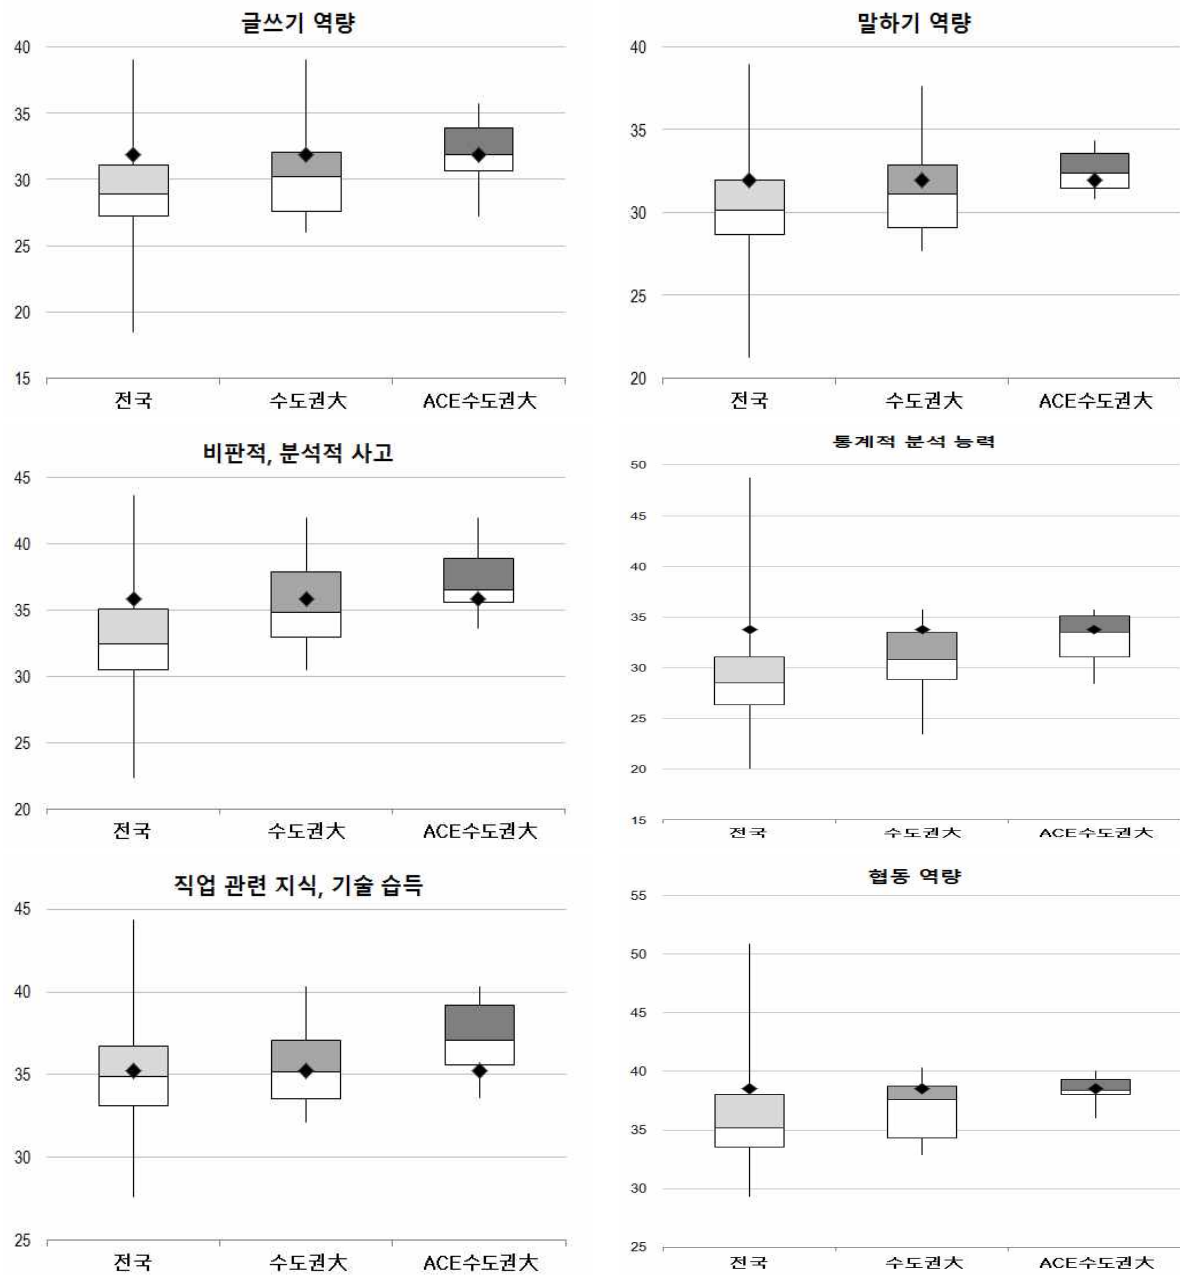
글쓰기 역량

40
35
30
25
20
15

전국 수도권大 ACE수도권大

말하기 역량

40
35
30
25
20

전국 수도권大 ACE수도권大

비판적, 분석적 사고

45
40
35
30
25
20

전국 수도권大 ACE수도권大

통계적 분석 능력

50
45
40
35
30
25
20
15

전국 수도권大 ACE수도권大

직업 관련 지식, 기술 습득

45
40
35
30
25

전국 수도권大 ACE수도권大

협동 역량

55
50
45
40
35
30
25

전국 수도권大 ACE수도권大